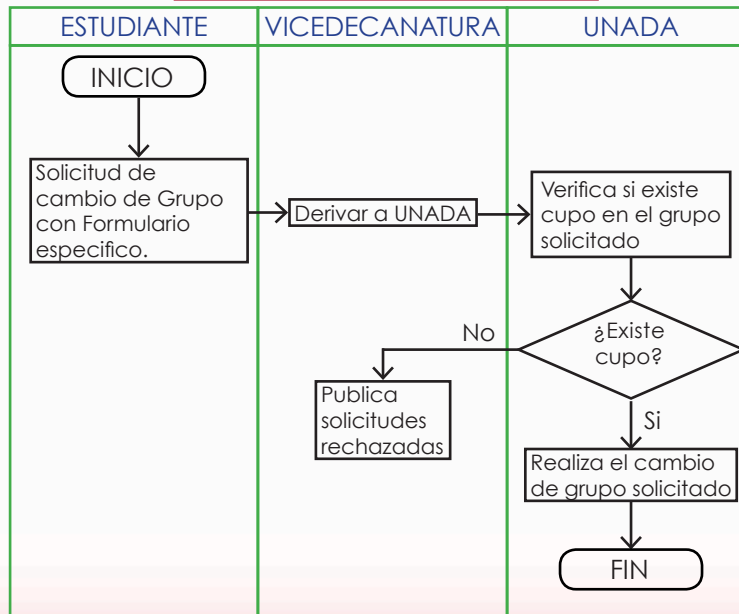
ESTUDIANTE

VICEDECANATURA

UNADA

INICIO

Solicitud de cambio de Grupo con Formulario especifico.

Derivar a UNADA

Verifica si existe cupo en el grupo solicitado

¿Existe cupo?

No

Publica solicitudes rechazadas

Si

Realiza el cambio de grupo solicitado

FIN